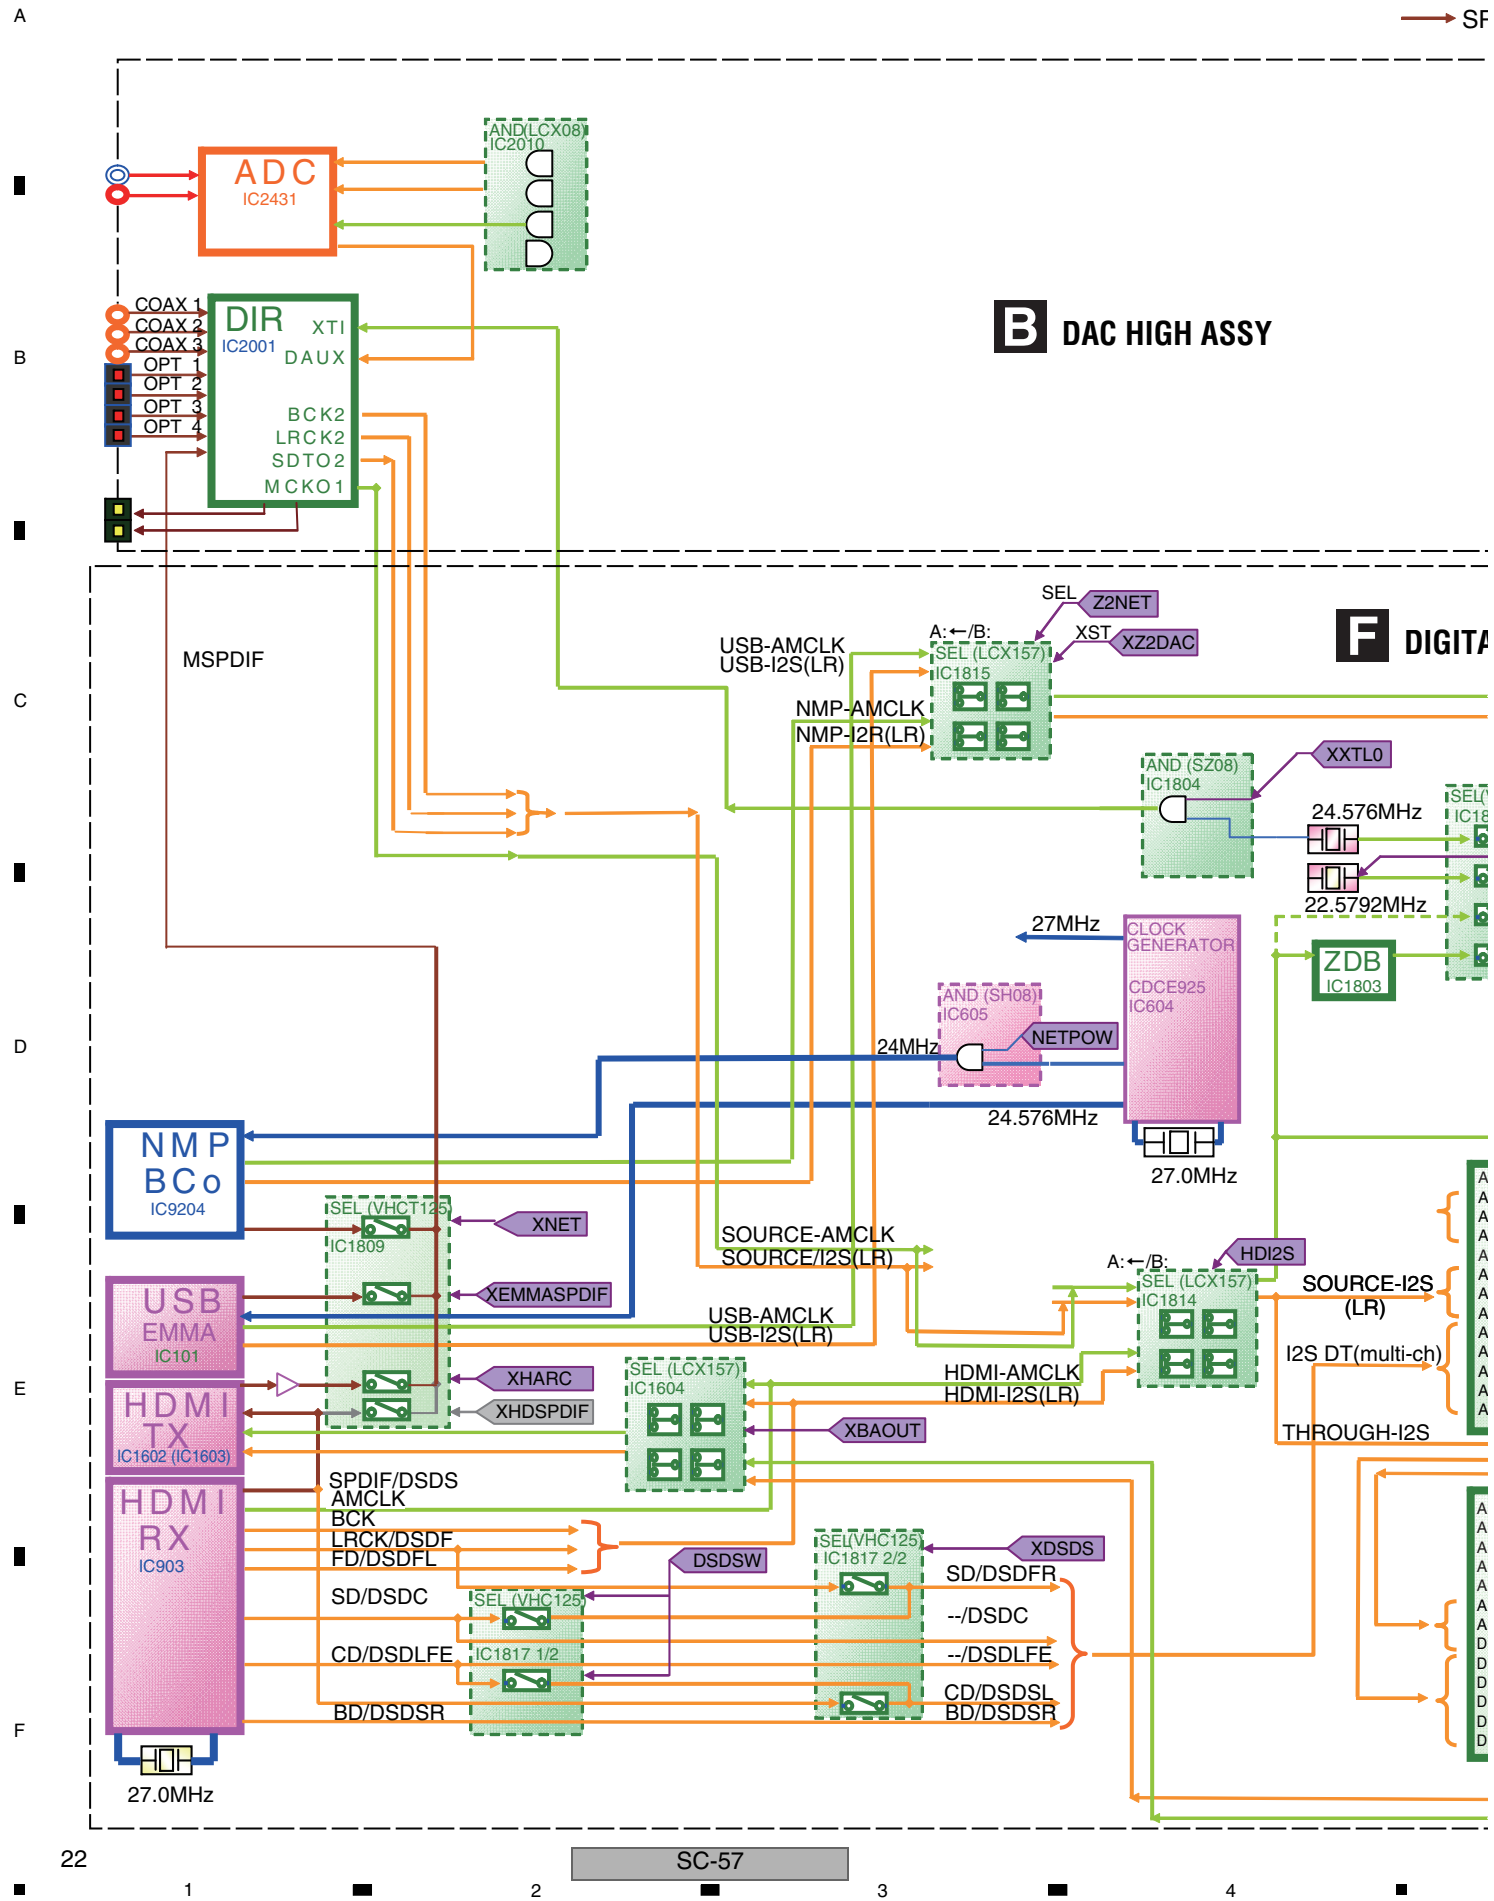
A

SP

B

C

D

E

F

ADC
IC2431

AND(LCX08)
IC2010

COAX 1
COAX 2
COAX 3
OPT 1
OPT 2
OPT 3
OPT 4

DIR
IC2001
XTI
DAUX
BCK2
LRCK2
SDTO2
MCKO1

B DAC HIGH ASSY

MSPDIF

SEL
Z2NET
XST
XZ2DAC
A:←/B:
SEL (LCX157)
IC1815
USB-AMCLK
USB-I2S(LR)
NMP-AMCLK
NMP-I2R(LR)

F DIGITA

AND (SZ08)
IC1804
XXTL0
24.576MHz
22.5792MHz
SEL(
IC18

27MHz
CLOCK GENERATOR
CDCE925
IC604
ZDB
IC1803

AND (SH08)
IC605
NETPOW
24MHz
24.576MHz
27.0MHz

NMP
BCo
IC9204

SEL (VHCT125)
IC1809
XNET
XEMMASPDIF
XHARC
XHDSPDIF

USB
EMMA
IC101

HDMI
TX
IC1602 (IC1603)

SOURCE-AMCLK
SOURCE/I2S(LR)
USB-AMCLK
USB-I2S(LR)

A:←/B:
HDI2S
SEL (LCX157)
IC1814
SOURCE-I2S
(LR)
I2S DT(multi-ch)
THROUGH-I2S

SEL (LCX157)
IC1604
HDMI-AMCLK
HDMI-I2S(LR)
XBAOUT

HDMI
RX
IC903

SPDIF/DSDS
AMCLK
BCK
LRCK/DSDF
FD/DSDFL
SD/DSDC
CD/DSDLFE
BD/DSDSR

DSDSW
SEL (VHC125)
IC1817 1/2
SEL(VHC125)
IC1817 2/2
XDSDS
SD/DSDFR
--/DSDC
--/DSDLFE
CD/DSDSL
BD/DSDSR

27.0MHz

22
SC-57
1
2
3
4